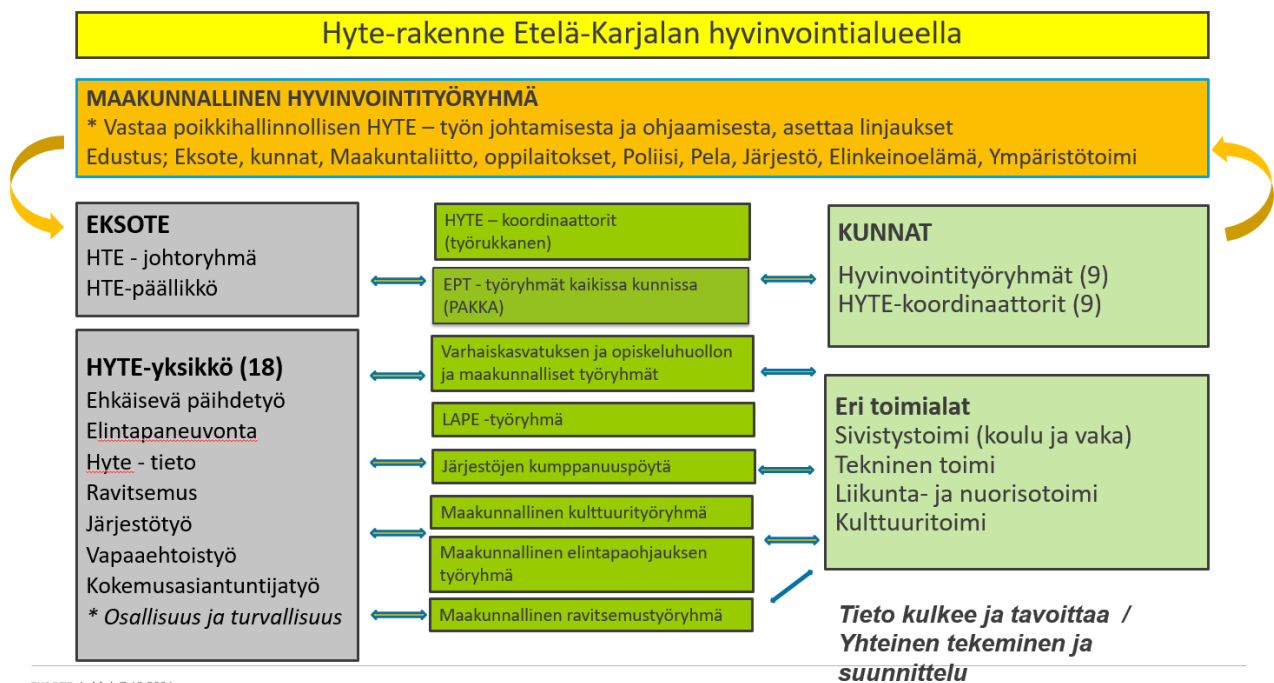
Hyte-rakenne Etelä-Karjalan hyvinvointialueella

MAAKUNNALLINEN HYVINVOINTITYÖRYHMÄ
* Vastaa poikkihallinnollisen HYTE – työn johtamisesta ja ohjaamisesta, asettaa linjaukset
Edustus; Eksote, kunnat, Maakuntaliitto, oppilaitokset, Poliisi, Pela, Järjestö, Elinkeinoelämä, Ympäristötoimi

EKSOTE
HTE - johtoryhmä
HTE-päällikkö

HYTE-yksikkö (18)
Ehkäisevä päihdetyö
Elintapaneuvonta
Hyte - tieto
Ravitsemus
Järjestötyö
Vapaaehtoistyö
Kokemusasiantuntijatyö
* Osallisuus ja turvallisuus

HYTE – koordinaattorit (työrukkanen)

EPT - työryhmät kaikissa kunnissa (PAKKA)

Varhaiskasvatuksen ja opiskeluhuollon ja maakunnalliset työryhmät

LAPE -työryhmä

Järjestöjen kumppanuuspöytä

Maakunnallinen kulttuurityöryhmä

Maakunnallinen elintapaohjauksen työryhmä

Maakunnallinen ravitsemustyöryhmä

KUNNAT
Hyvinvointityöryhmät (9)
HYTE-koordinaattorit (9)

Eri toimialat
Sivistystoimi (koulu ja vaka)
Tekninen toimi
Liikunta- ja nuorisotoimi
Kulttuuritoimi

Tieto kulkee ja tavoittaa / Yhteinen tekeminen ja suunnittelu